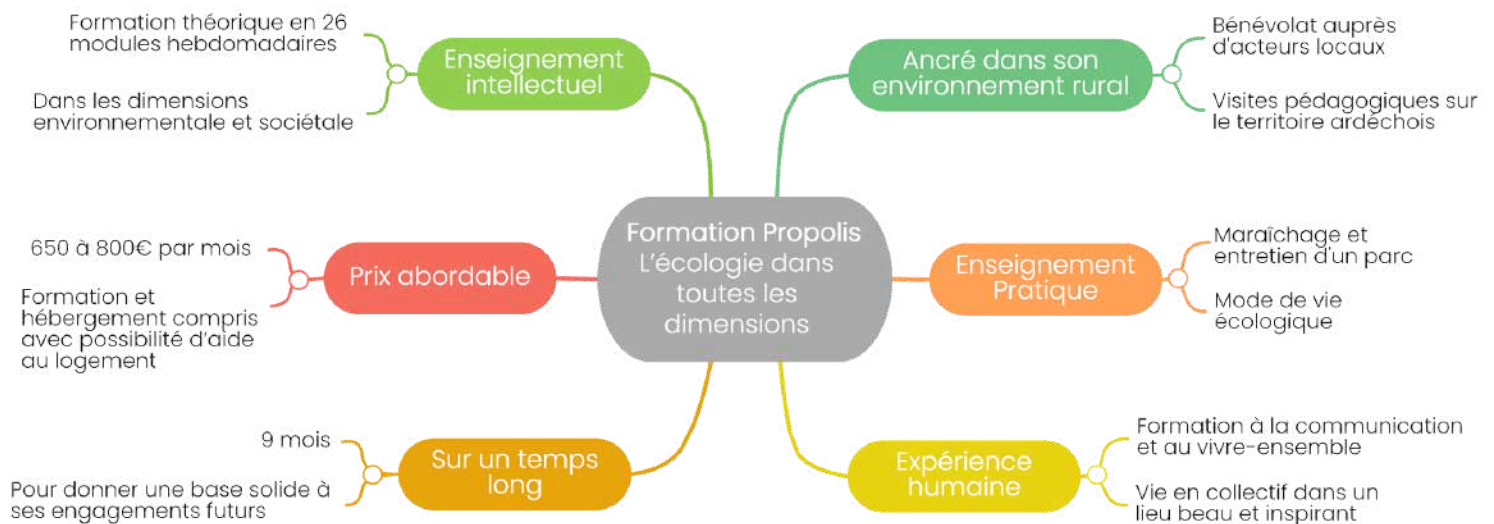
Formation Propolis
L'écologie dans toutes les dimensions

Enseignement intellectuel

Formation théorique en 26 modules hebdomadaires

Dans les dimensions environnementale et sociétale

Ancré dans son environnement rural

Bénévolat auprès d'acteurs locaux

Visites pédagogiques sur le territoire ardéchois

Prix abordable

650 à 800€ par mois

Formation et hébergement compris avec possibilité d'aide au logement

Enseignement Pratique

Maraîchage et entretien d'un parc

Mode de vie écologique

Sur un temps long

9 mois

Pour donner une base solide à ses engagements futurs

Expérience humaine

Formation à la communication et au vivre-ensemble

Vie en collectif dans un lieu beau et inspirant